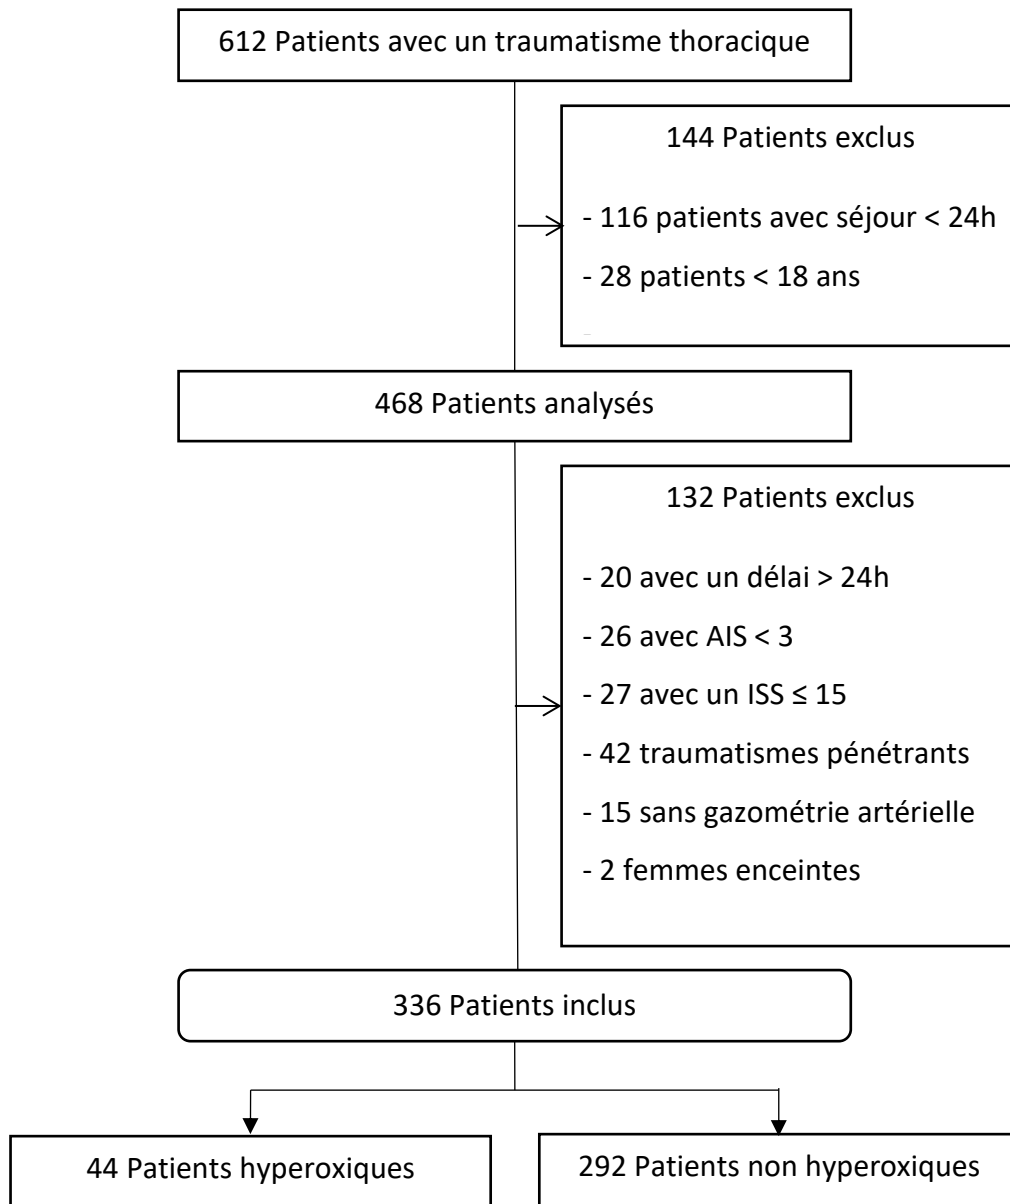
612 Patients avec un traumatisme thoracique

144 Patients exclus

- 116 patients avec séjour < 24h

- 28 patients < 18 ans

468 Patients analysés

132 Patients exclus

- 20 avec un délai > 24h

- 26 avec AIS < 3

- 27 avec un ISS ≤ 15

- 42 traumatismes pénétrants

- 15 sans gazométrie artérielle

- 2 femmes enceintes

336 Patients inclus

44 Patients hyperoxiques

292 Patients non hyperoxiques